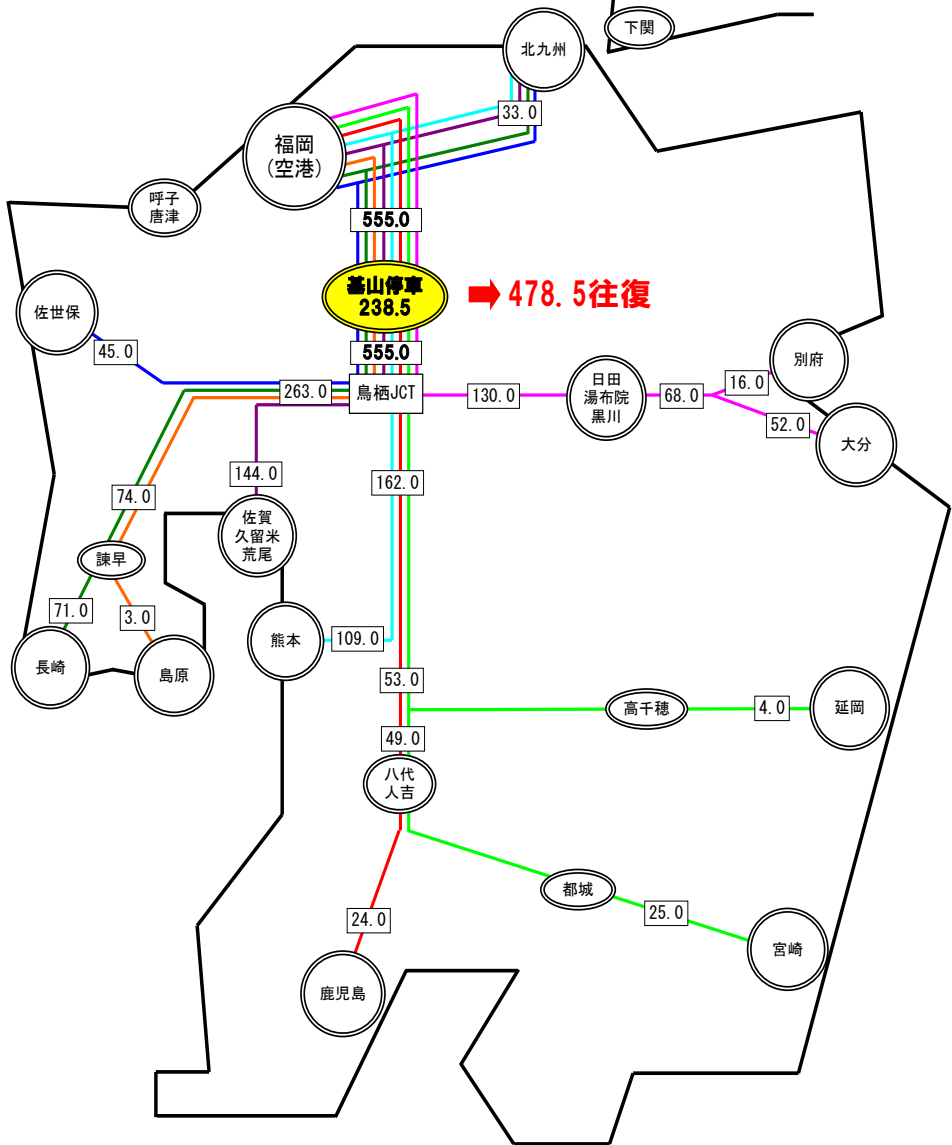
下関
北九州
33.0
福岡
(空港)
呼子
唐津
555.0
基山停車
238.5
➡478.5往復
555.0
佐世保
45.0
263.0
鳥栖JCT
130.0
日田
湯布院
黒川
68.0
16.0
別府
52.0
大分
144.0
162.0
74.0
佐賀
久留米
荒尾
諫早
71.0
3.0
熊本
109.0
長崎
島原
53.0
高千穂
4.0
延岡
49.0
八代
人吉
都城
25.0
24.0
宮崎
鹿児島